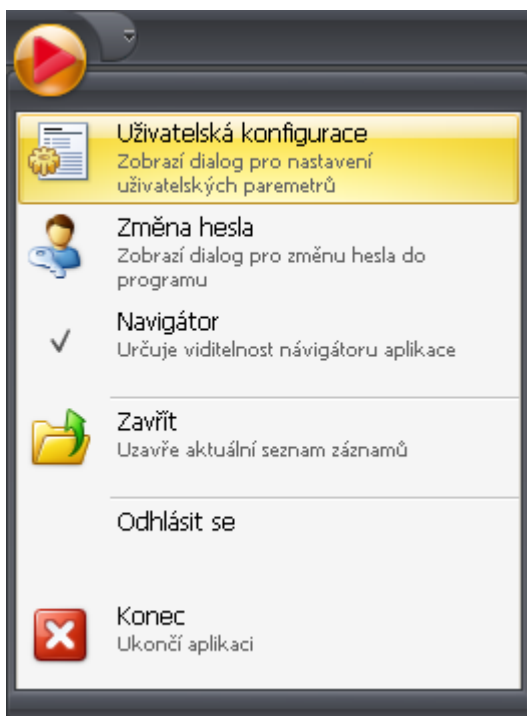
Uživatelská konfigurace
Zobrazí dialog pro nastavení uživatelských paremetrů

Změna hesla
Zobrazí dialog pro změnu hesla do programu

Navigátor
Určuje viditelnost návigátoru aplikace

Zavřít
Uzavře aktuální seznam záznamů

Odhlásit se

Konec
Ukončí aplikaci